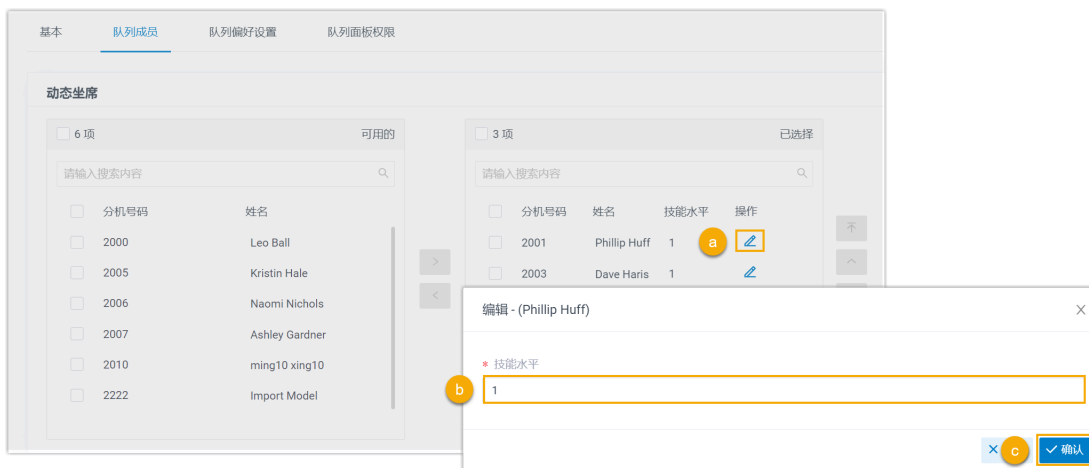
基本 队列成员 队列偏好设置 队列面板权限

动态坐席

6 项 可用的

请输入搜索内容

| | 分机号码 | 姓名 |
|---|---|---|
| | 2000 | Leo Ball |
| | 2005 | Kristin Hale |
| | 2006 | Naomi Nichols |
| | 2007 | Ashley Gardner |
| | 2010 | ming10 xing10 |
| | 2222 | Import Model |

3 项 已选择

请输入搜索内容

| | 分机号码 | 姓名 | 技能水平 | 操作 |
|---|---|---|---|---|
| | 2001 | Phillip Huff | 1 | |
| | 2003 | Dave Haris | 1 | |

a

编辑 - (Phillip Huff)

* 技能水平

b

1

c

确认